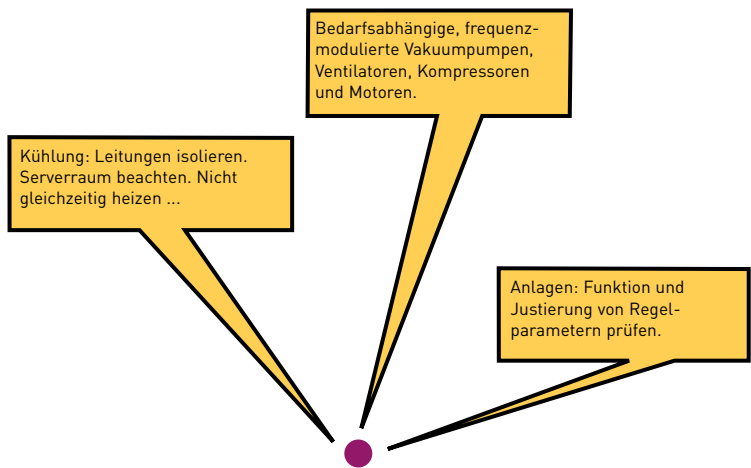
Bedarfsabhängige, frequenzmodulierte Vakuumpumpen, Ventilatoren, Kompressoren und Motoren.

Kühlung: Leitungen isolieren. Serverraum beachten. Nicht gleichzeitig heizen ...

Anlagen: Funktion und Justierung von Regelparametern prüfen.